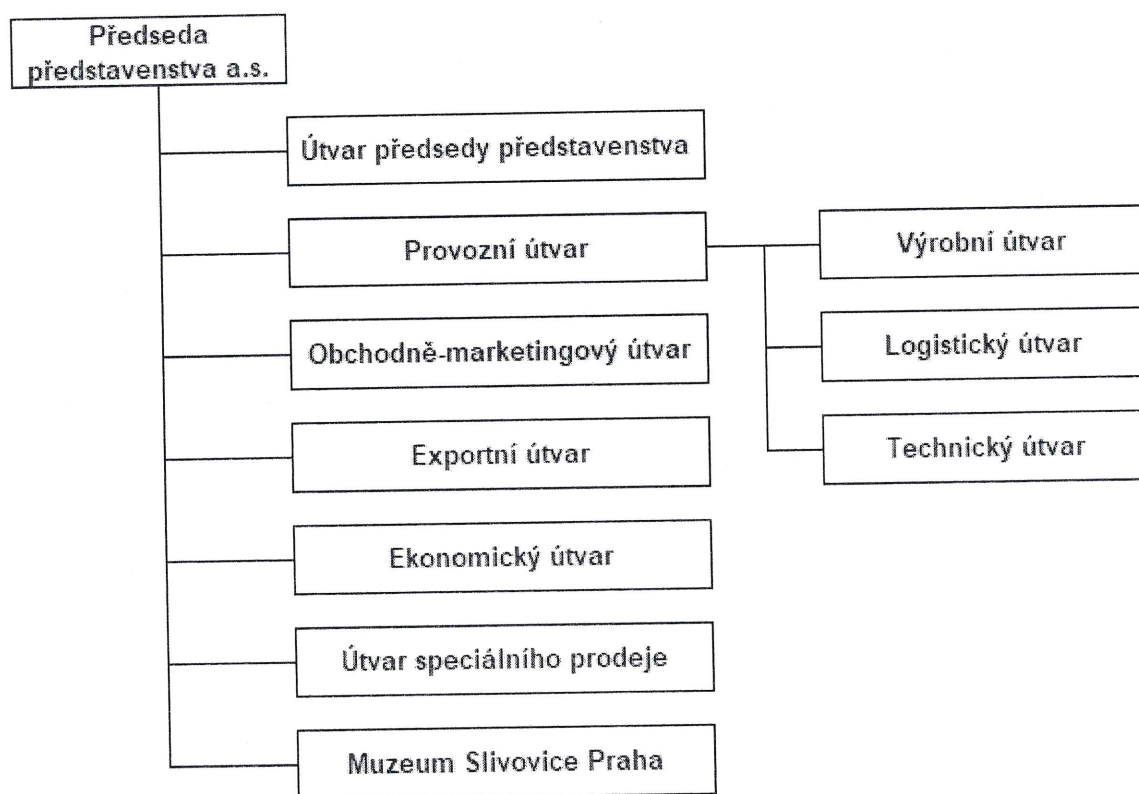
Předseda představenstva a.s.

Útvar předsedy představenstva

Provozní útvar

Výrobní útvar

Logistický útvar

Technický útvar

Obchodně-marketingový útvar

Exportní útvar

Ekonomický útvar

Útvar speciálního prodeje

Muzeum Slivovice Praha